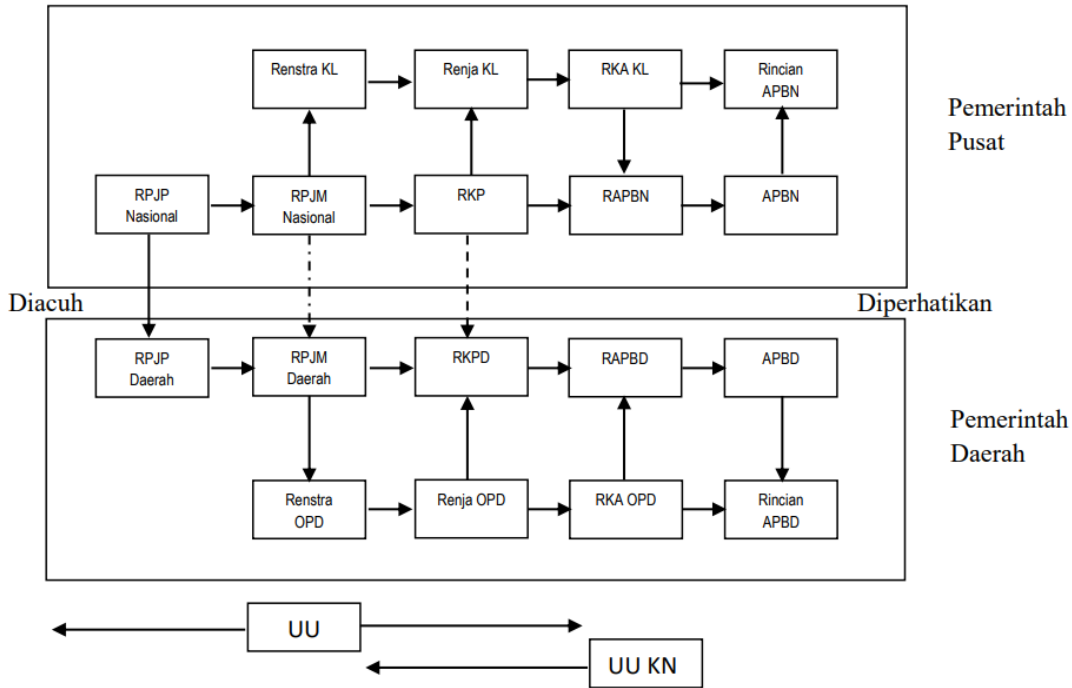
Renstra KL

Renja KL

RKA KL

Rincian APBN

Pemerintah Pusat

RPJP Nasional

RPJM Nasional

RKP

RAPBN

APBN

Diacuh

Diperhatikan

RPJP Daerah

RPJM Daerah

RKPD

RAPBD

APBD

Pemerintah Daerah

Renstra OPD

Renja OPD

RKA OPD

Rincian APBD

UU

UU KN